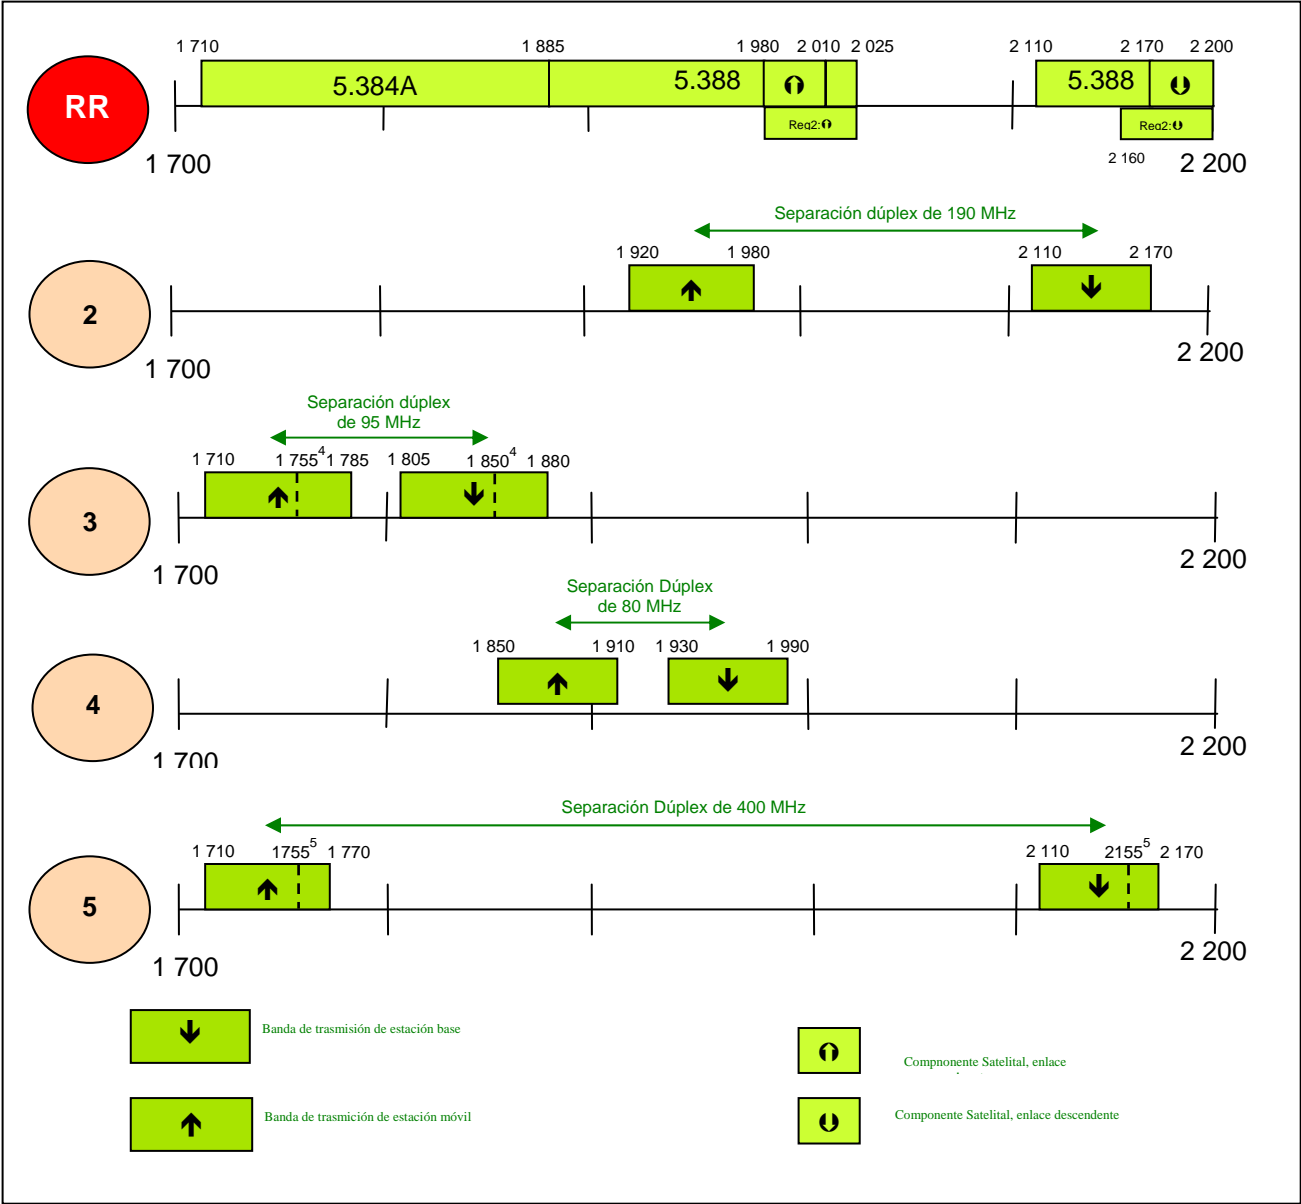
RR

1 710 1 885 1 980 2 010 2 025 2 110 2 170 2 200

5.384A 5.388 5.388

Reg2: Reg2:

1 700 2 160 2 200

Separación dúplex de 190 MHz

2

1 920 1 980 2 110 2 170

1 700 2 200

Separación dúplex de 95 MHz

3

1 710 1 755$^4$ 1 785 1 805 1 850$^4$ 1 880

1 700 2 200

Separación Dúplex de 80 MHz

4

1 850 1 910 1 930 1 990

1 700 2 200

Separación Dúplex de 400 MHz

5

1 710 1755$^5$ 1 770 2 110 2155$^5$ 2 170

1 700 2 200

Banda de trasmisión de estación base

Banda de trasmición de estación móvil

Compnonente Satelital, enlace

Componente Satelital, enlace descendente